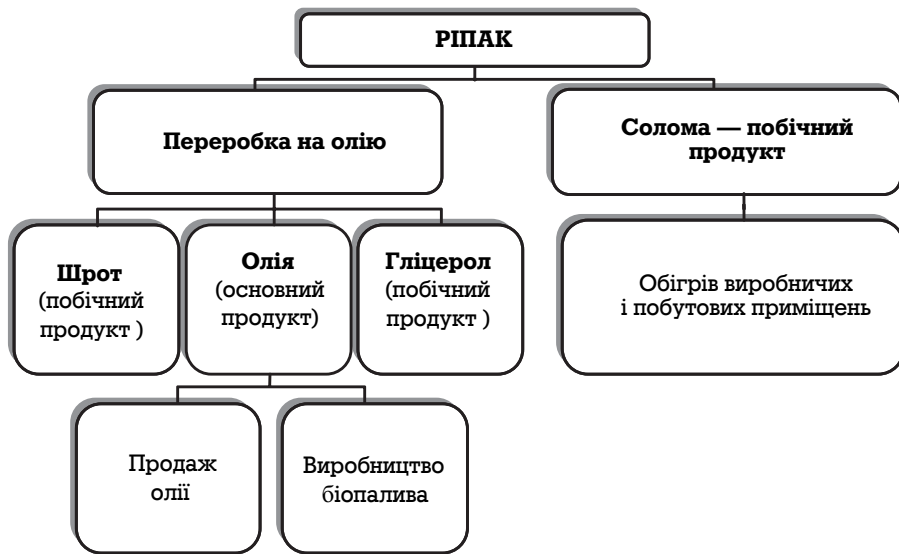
РІПАК

Переробка на олію

Солома — побічний продукт

Шрот (побічний продукт )

Олія (основний продукт)

Гліцерол (побічний продукт )

Обігрів виробничих і побутових приміщень

Продаж олії

Виробництво біопалива